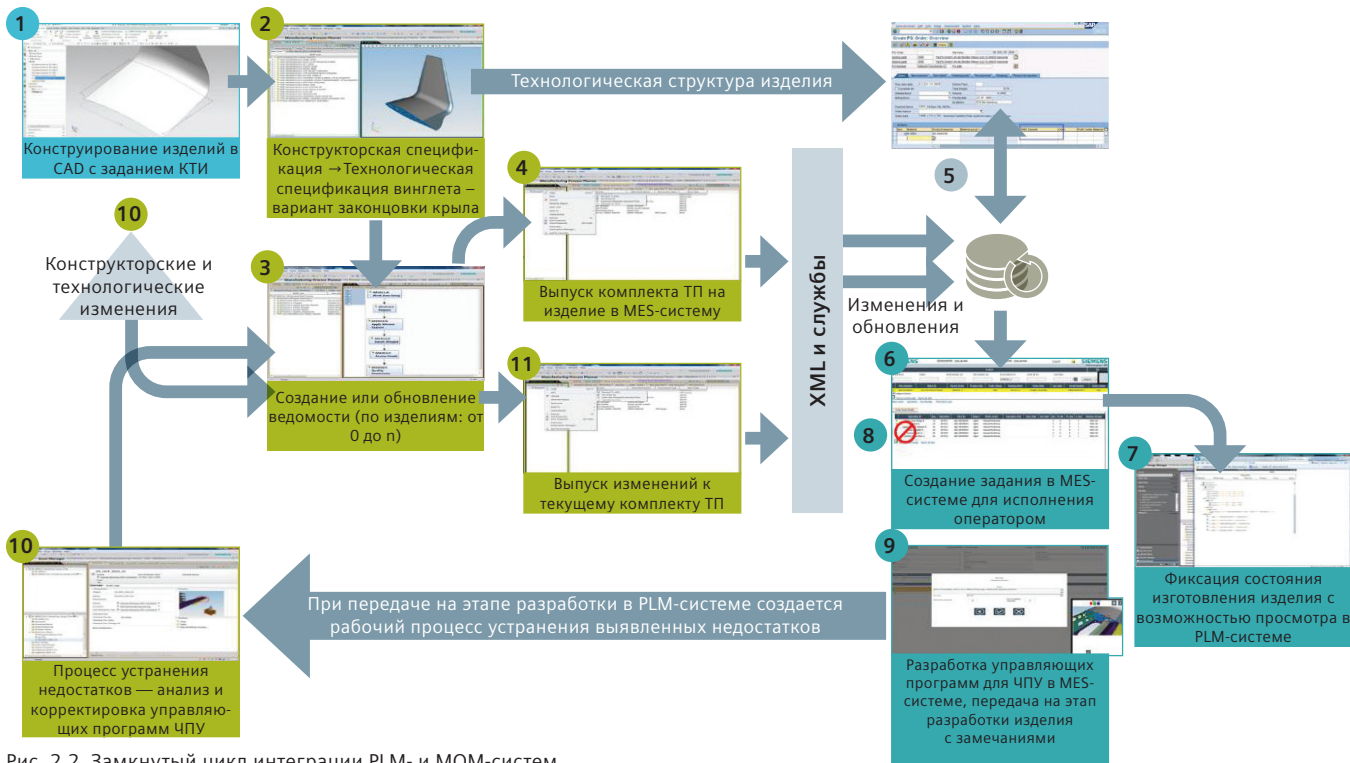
1

Конструирование изделий в CAD с заданием КТИ

2

Конструкторская спецификация →Технологическая спецификация винглета – вариант законцовки крыла

Технологическая структура изделия

5

4

Выпуск комплекта ТП на изделие в MES-систему

10

Конструкторские и технологические изменения

3

Создание или обновление ведомости (по изделиям: от 0 до n)

XML и службы

Изменения и обновления

11

Выпуск изменений к текущему комплекту ТП

6

8

Создание задания в MES-системе для исполнения оператором

7

Фиксация состояния изготовления изделия с возможностью просмотра в PLM-системе

10

Процесс устранения недостатков — анализ и корректировка управляющих программ ЧПУ

При передаче на этапе разработки в PLM-системе создается рабочий процесс устранения выявленных недостатков

9

Разработка управляющих программ для ЧПУ в MES-системе, передача на этап разработки изделия с замечаниями

Рис. 2.2. Замкнутый цикл интеграции PLM- и MOM-систем